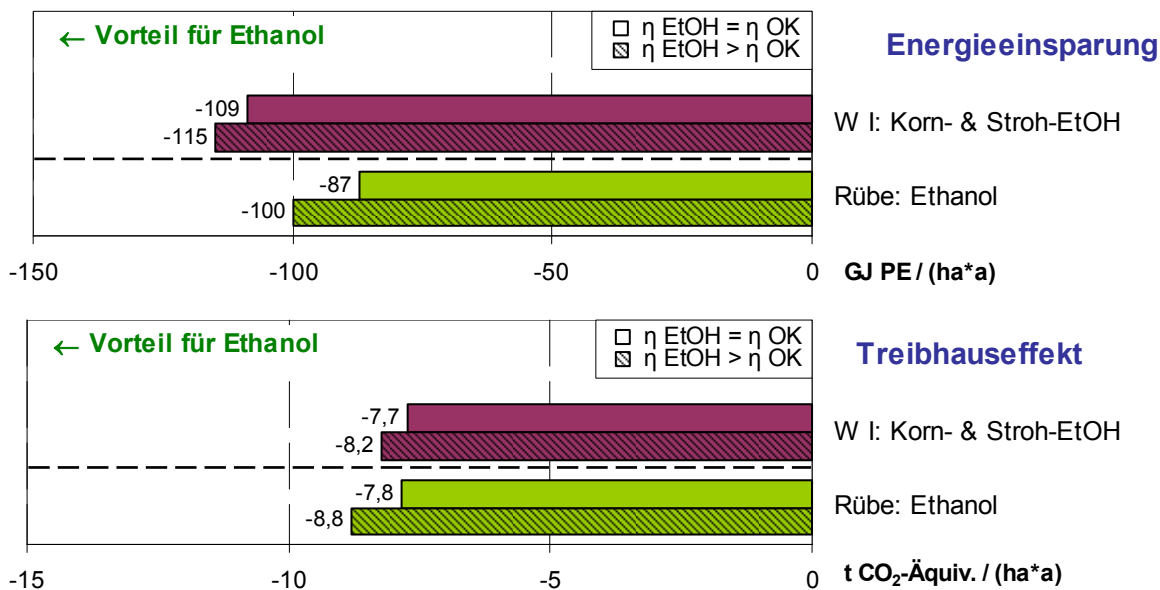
← Vorteil für Ethanol

η EtOH = η OK
η EtOH > η OK

Energieeinsparung

-109
-115

W I: Korn- & Stroh-EtOH

-87
-100

Rübe: Ethanol

-150 -100 -50 0 GJ PE / (ha*a)

← Vorteil für Ethanol

η EtOH = η OK
η EtOH > η OK

Treibhauseffekt

-7,7
-8,2

W I: Korn- & Stroh-EtOH

-7,8
-8,8

Rübe: Ethanol

-15 -10 -5 0 t $CO_2$-Äquiv. / (ha*a)